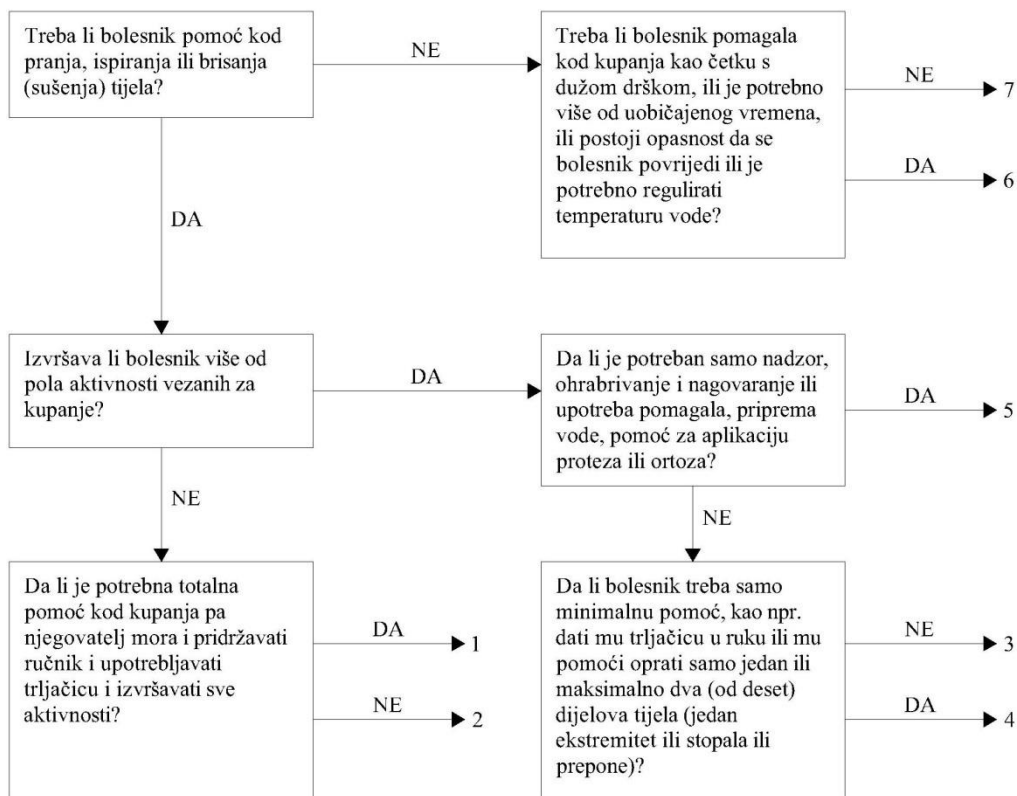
Treba li bolesnik pomoć kod pranja, ispiranja ili brisanja (sušenja) tijela?

NE

Treba li bolesnik pomagala kod kupanja kao četku s dužom drškom, ili je potrebno više od uobičajenog vremena, ili postoji opasnost da se bolesnik povrijedi ili je potrebno regulirati temperaturu vode?

NE 7

DA 6

DA

Izvršava li bolesnik više od pola aktivnosti vezanih za kupanje?

DA

Da li je potreban samo nadzor, ohrabrivanje i nagovaranje ili upotreba pomagala, priprema vode, pomoć za aplikaciju proteza ili ortoza?

DA 5

NE

NE

Da li je potrebna totalna pomoć kod kupanja pa njegovatelj mora i pridržavati ručnik i upotrebljavati trljačicu i izvršavati sve aktivnosti?

DA 1

NE 2

Da li bolesnik treba samo minimalnu pomoć, kao npr. dati mu trljačicu u ruku ili mu pomoći oprati samo jedan ili maksimalno dva (od deset) dijelova tijela (jedan ekstremitet ili stopala ili prepone)?

NE 3

DA 4